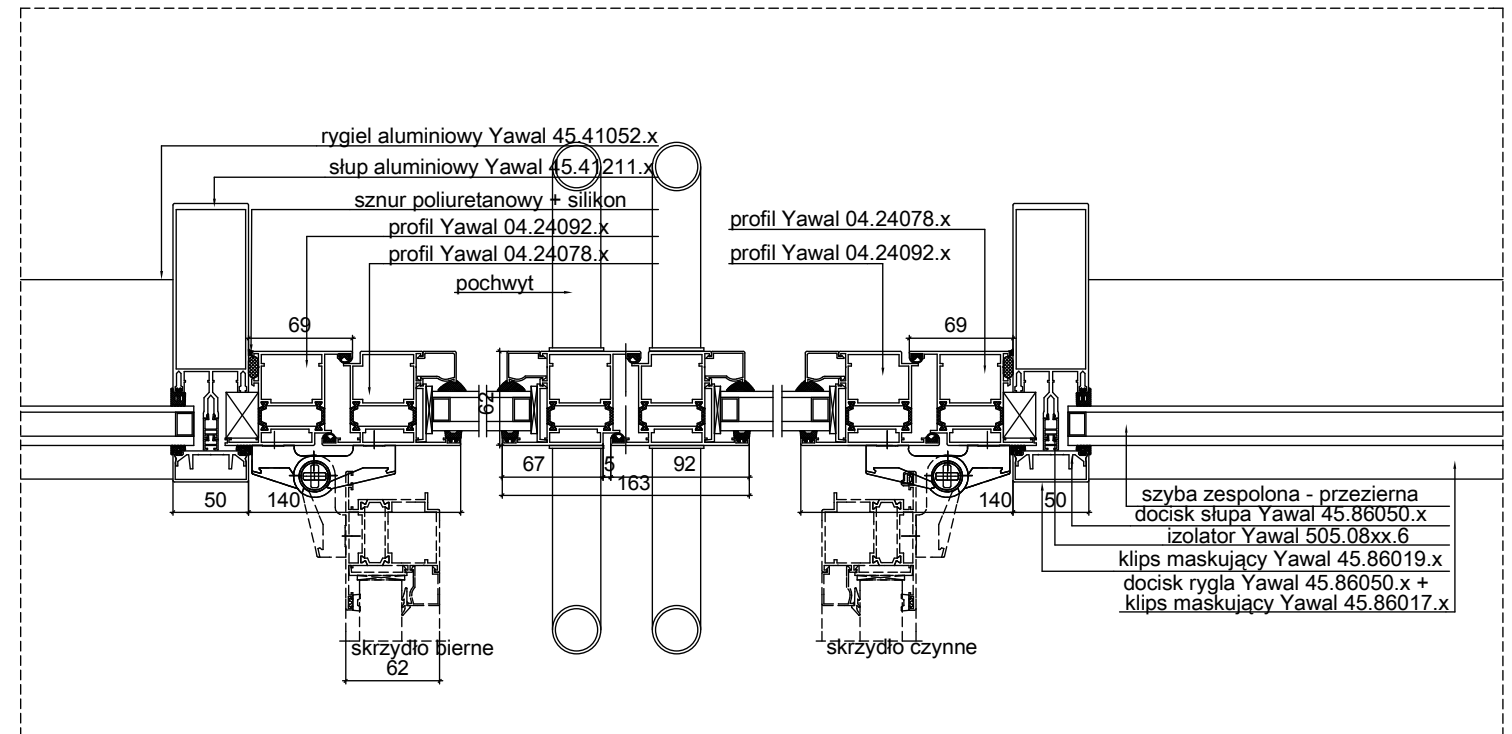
rygiel aluminiowy Yawal 45.41052.x
słup aluminiowy Yawal 45.41211.x
sznur poliuretanowy + silikon
profil Yawal 04.24092.x
profil Yawal 04.24078.x
pochwyt
profil Yawal 04.24078.x
profil Yawal 04.24092.x
69
69
62
67
5
92
163
50
140
140
50
szyba zespolona - przezierna
docisk słupa Yawal 45.86050.x
izolator Yawal 505.08xx.6
klips maskujący Yawal 45.86019.x
docisk rygla Yawal 45.86050.x +
klips maskujący Yawal 45.86017.x
skrzydło bierne
62
skrzydło czynne